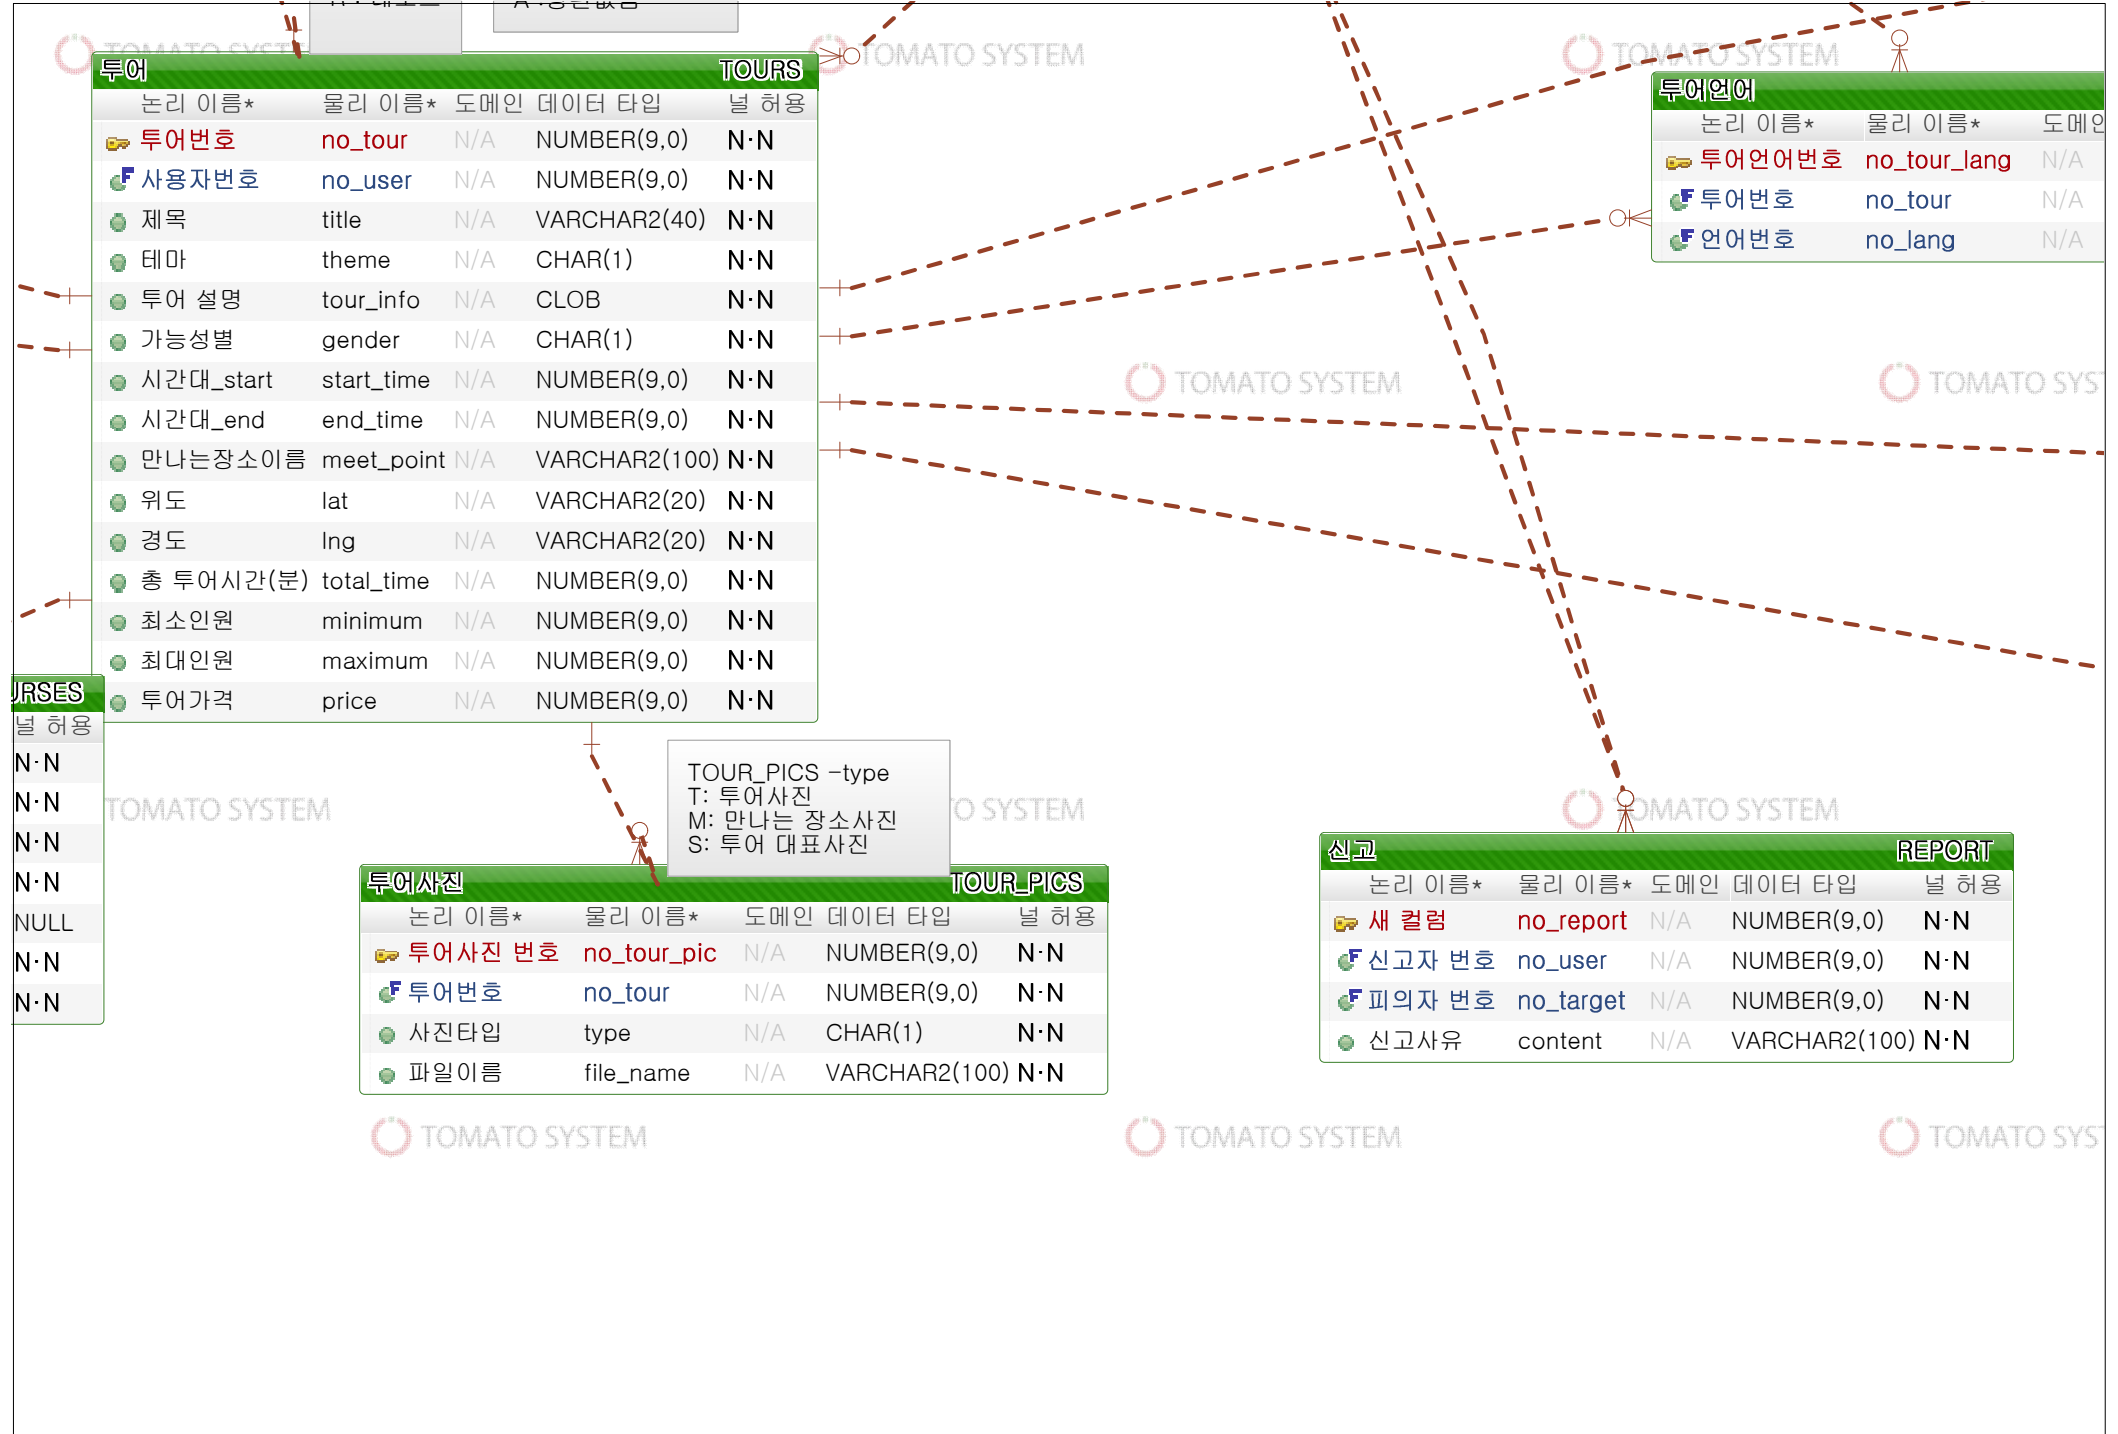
투어 TOURS

| 논리 이름* | 물리 이름* | 도메인 | 데이터 타입 | 널 허용 |
|---|---|---|---|---|
| 투어번호 | no_tour | N/A | NUMBER(9,0) | N·N |
| 사용자번호 | no_user | N/A | NUMBER(9,0) | N·N |
| 제목 | title | N/A | VARCHAR2(40) | N·N |
| 테마 | theme | N/A | CHAR(1) | N·N |
| 투어 설명 | tour_info | N/A | CLOB | N·N |
| 가능성별 | gender | N/A | CHAR(1) | N·N |
| 시간대_start | start_time | N/A | NUMBER(9,0) | N·N |
| 시간대_end | end_time | N/A | NUMBER(9,0) | N·N |
| 만나는장소이름 | meet_point | N/A | VARCHAR2(100) | N·N |
| 위도 | lat | N/A | VARCHAR2(20) | N·N |
| 경도 | lng | N/A | VARCHAR2(20) | N·N |
| 총 투어시간(분) | total_time | N/A | NUMBER(9,0) | N·N |
| 최소인원 | minimum | N/A | NUMBER(9,0) | N·N |
| 최대인원 | maximum | N/A | NUMBER(9,0) | N·N |
| 투어가격 | price | N/A | NUMBER(9,0) | N·N |

투어언어

| 논리 이름* | 물리 이름* | 도메인 |
|---|---|---|
| 투어언어번호 | no_tour_lang | N/A |
| 투어번호 | no_tour | N/A |
| 언어번호 | no_lang | N/A |

URSES

| 널 허용 |
|---|
| N·N |
| N·N |
| N·N |
| N·N |
| NULL |
| N·N |
| N·N |

TOUR_PICS -type
T: 투어사진
M: 만나는 장소사진
S: 투어 대표사진

투어사진 TOUR_PICS

| 논리 이름* | 물리 이름* | 도메인 | 데이터 타입 | 널 허용 |
|---|---|---|---|---|
| 투어사진 번호 | no_tour_pic | N/A | NUMBER(9,0) | N·N |
| 투어번호 | no_tour | N/A | NUMBER(9,0) | N·N |
| 사진타입 | type | N/A | CHAR(1) | N·N |
| 파일이름 | file_name | N/A | VARCHAR2(100) | N·N |

신고 REPORT

| 논리 이름* | 물리 이름* | 도메인 | 데이터 타입 | 널 허용 |
|---|---|---|---|---|
| 새 컬럼 | no_report | N/A | NUMBER(9,0) | N·N |
| 신고자 번호 | no_user | N/A | NUMBER(9,0) | N·N |
| 피의자 번호 | no_target | N/A | NUMBER(9,0) | N·N |
| 신고사유 | content | N/A | VARCHAR2(100) | N·N |

TOMATO SYSTEM